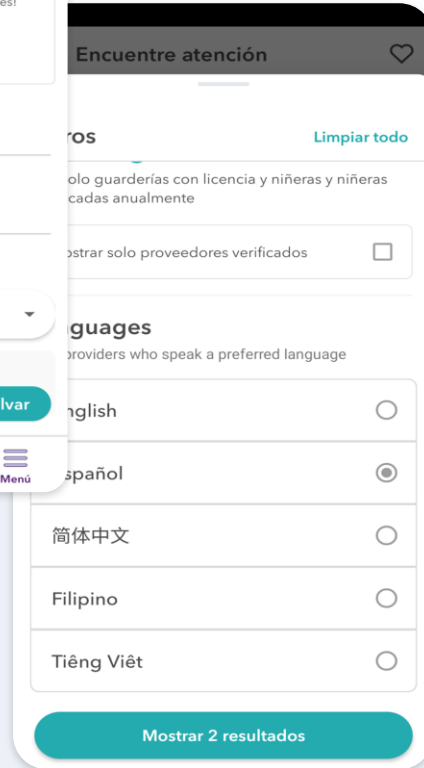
es!

lvar

Menú

Encuentre atención

ros

Limpiar todo

olo guarderías con licencia y niñeras y niñeras cadas anualmente

ostrar solo proveedores verificados

guages

providers who speak a preferred language

nglish

spañol

简体中文

Filipino

Tiêng Viêt

Mostrar 2 resultados